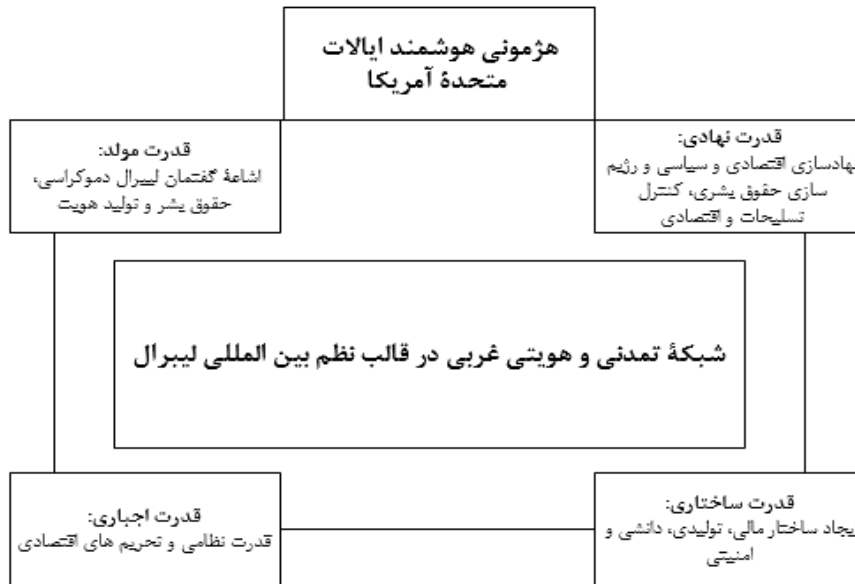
هژمونی هوشمند ایالات متحدهٔ آمریکا

قدرت نهادی:
نهادسازی اقتصادی و سیاسی و رژیم سازی حقوق بشری، کنترل تسلیحات و اقتصادی

قدرت مولد:
اشاعهٔ گفتمان لیبرال دموکراسی، حقوق بشر و تولید هویت

شبکهٔ تمدنی و هویتی غربی در قالب نظم بین المللی لیبرال

قدرت ساختاری:
یجاد ساختار مالی، تولیدی، دانشی و امنیتی

قدرت اجباری:
قدرت نظامی و تحریم های اقتصادی